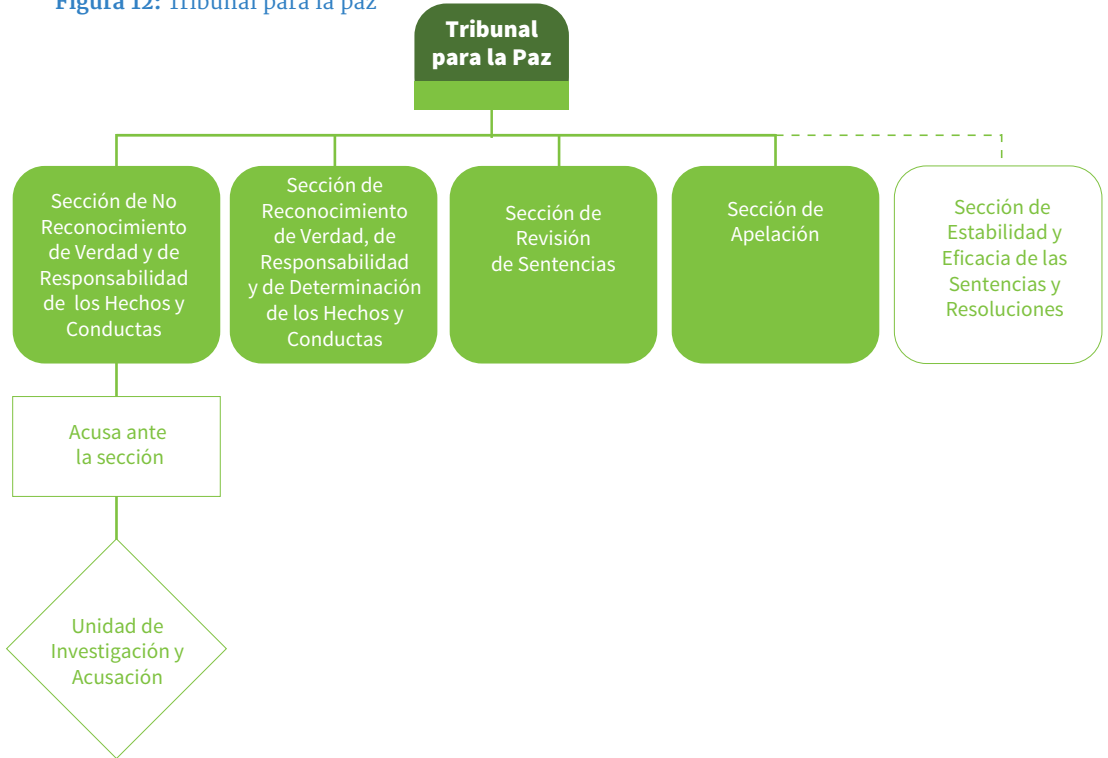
Figura 12: Tribunal para la paz

Tribunal para la Paz

Sección de No Reconocimiento de Verdad y de Responsabilidad de los Hechos y Conductas

Sección de Reconocimiento de Verdad, de Responsabilidad y de Determinación de los Hechos y Conductas

Sección de Revisión de Sentencias

Sección de Apelación

Sección de Estabilidad y Eficacia de las Sentencias y Resoluciones

Acusa ante la sección

Unidad de Investigación y Acusación